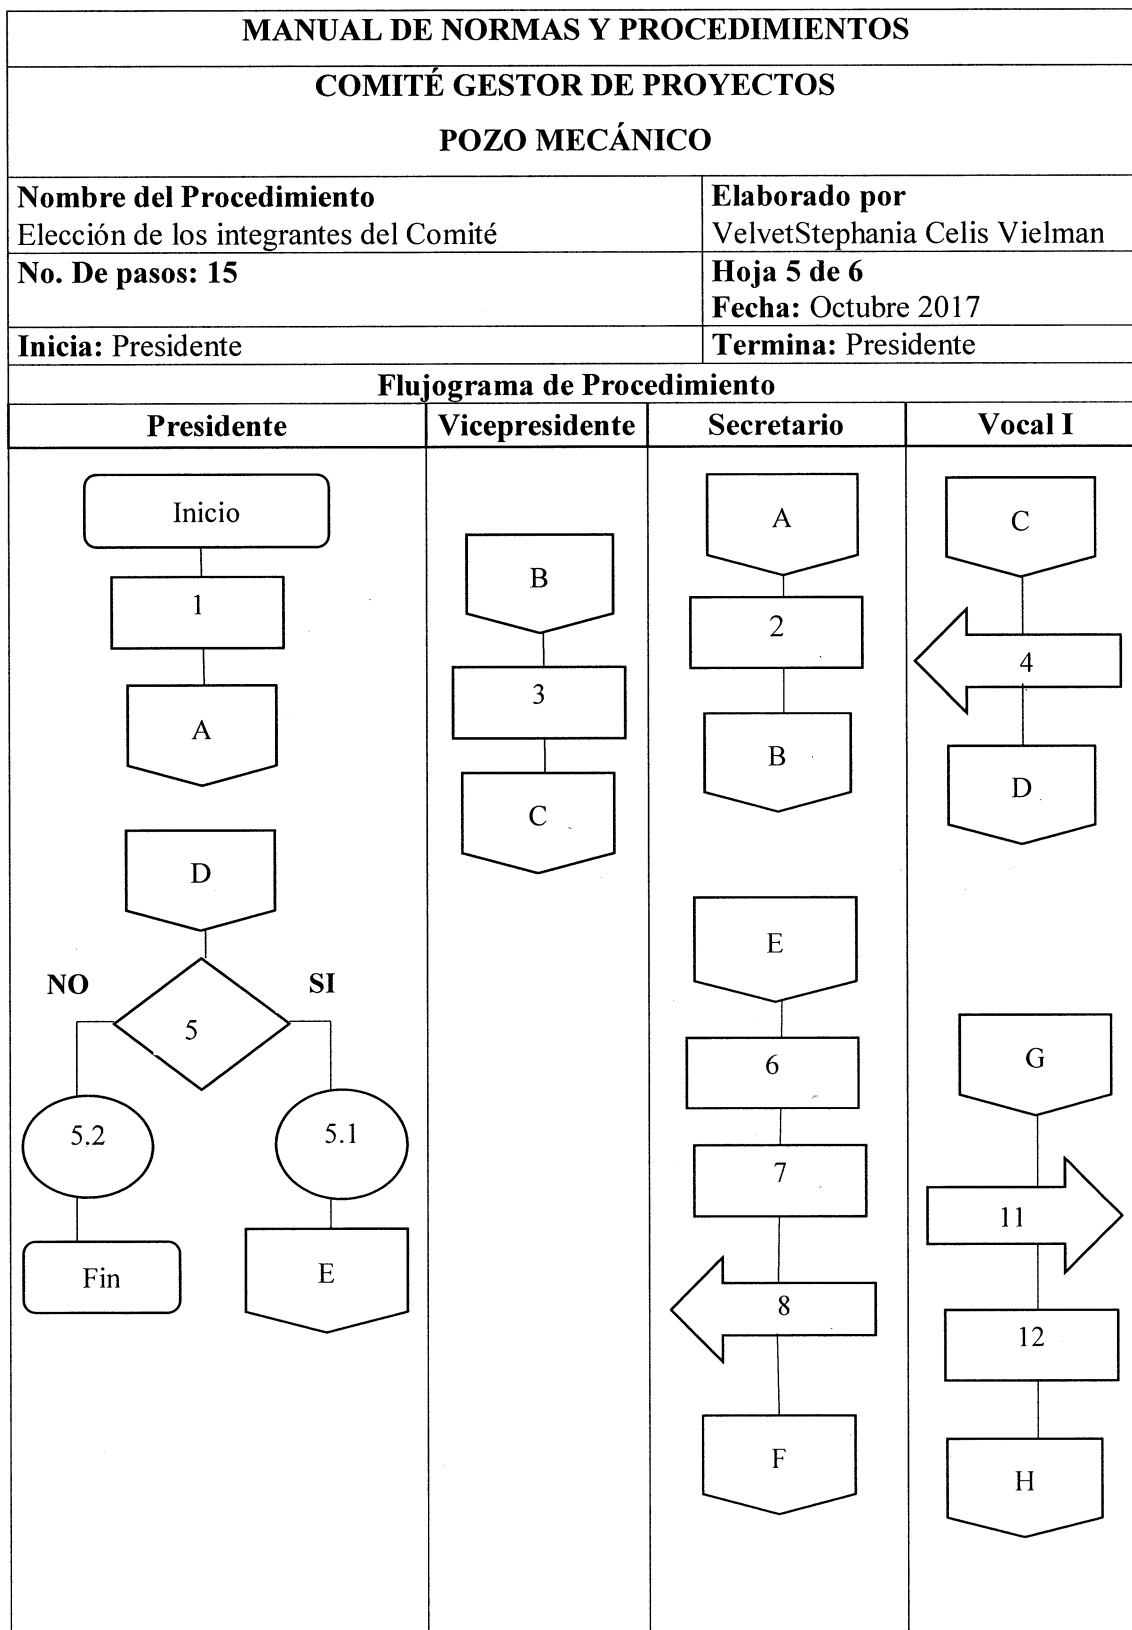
MANUAL DE NORMAS Y PROCEDIMIENTOS

COMITÉ GESTOR DE PROYECTOS

POZO MECÁNICO

| Nombre del Procedimiento Elección de los integrantes del Comité | Elaborado por VelvetStephania Celis Vielman |
|---|---|
| No. De pasos: 15 | Hoja 5 de 6 Fecha: Octubre 2017 |
| Inicia: Presidente | Termina: Presidente |

Flujograma de Procedimiento

| Presidente | Vicepresidente | Secretario | Vocal I |
|---|---|---|---|

Inicio
1
A
D
NO
5
SI
5.2
5.1
Fin
E

B
3
C

A
2
B
E
6
7
8
F

C
4
D
G
11
12
H